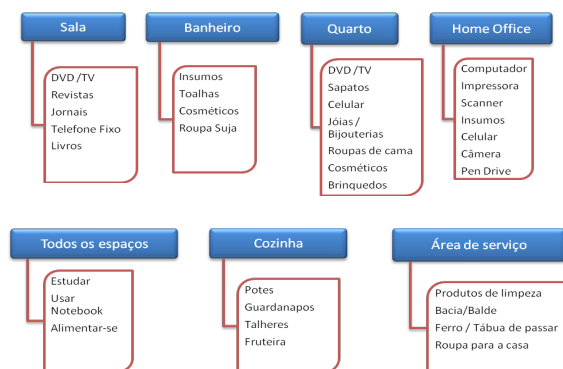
Sala

DVD /TV
Revistas
Jornais
Telefone Fixo
Livros

Banheiro

Insumos
Toalhas
Cosméticos
Roupa Suja

Quarto

DVD /TV
Sapatos
Celular
Jóias / Bijouterias
Roupas de cama
Cosméticos
Brinquedos

Home Office

Computador
Impressora
Scanner
Insumos
Celular
Câmera
Pen Drive

Todos os espaços

Estudar
Usar Notebook
Alimentar-se

Cozinha

Potes
Guardanapos
Talheres
Fruteira

Área de serviço

Produtos de limpeza
Bacia/Balde
Ferro / Tábua de passar
Roupa para a casa